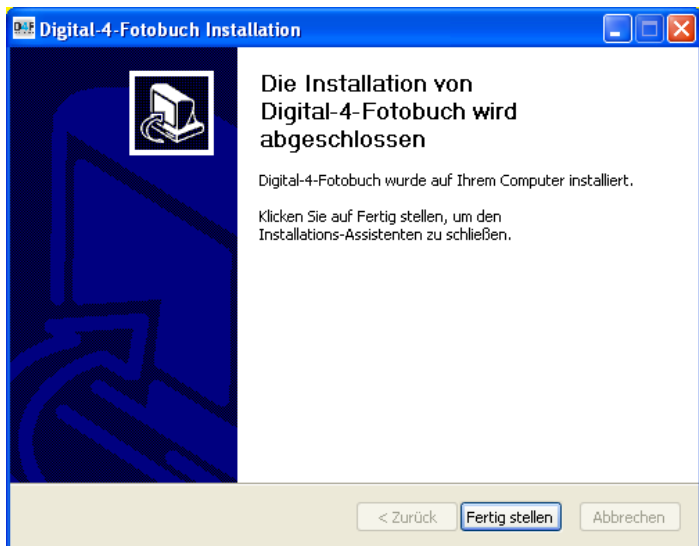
Digital-4-Fotobuch Installation

Die Installation von Digital-4-Fotobuch wird abgeschlossen

Digital-4-Fotobuch wurde auf Ihrem Computer installiert.

Klicken Sie auf Fertig stellen, um den Installations-Assistenten zu schließen.

< Zurück
Fertig stellen
Abbrechen